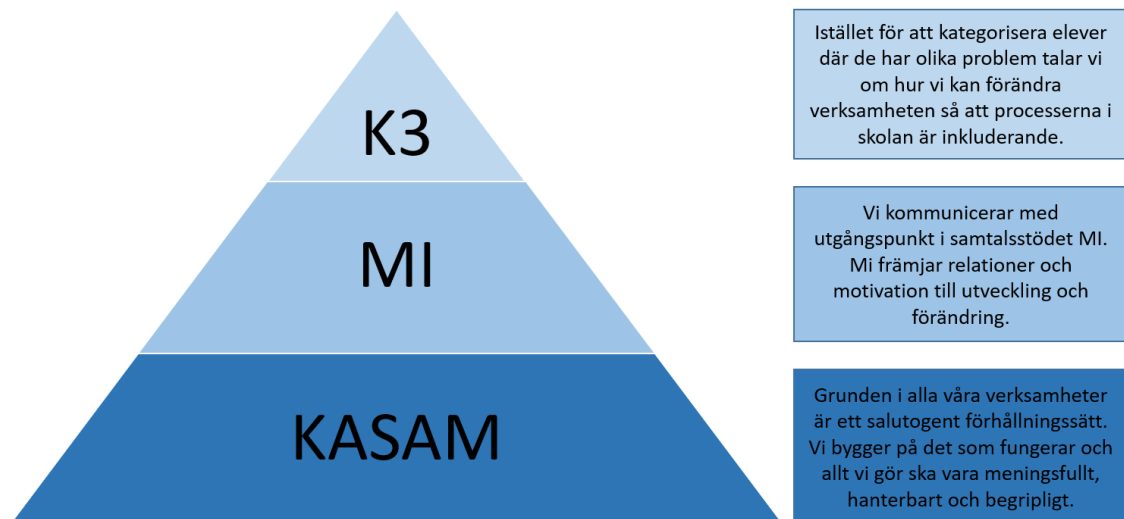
K3

MI

KASAM

Istället för att kategorisera elever där de har olika problem talar vi om hur vi kan förändra verksamheten så att processerna i skolan är inkluderande.

Vi kommunicerar med utgångspunkt i samtalsstödet MI. Mi främjar relationer och motivation till utveckling och förändring.

Grunden i alla våra verksamheter är ett salutogent förhållningssätt. Vi bygger på det som fungerar och allt vi gör ska vara meningsfullt, hanterbart och begripligt.